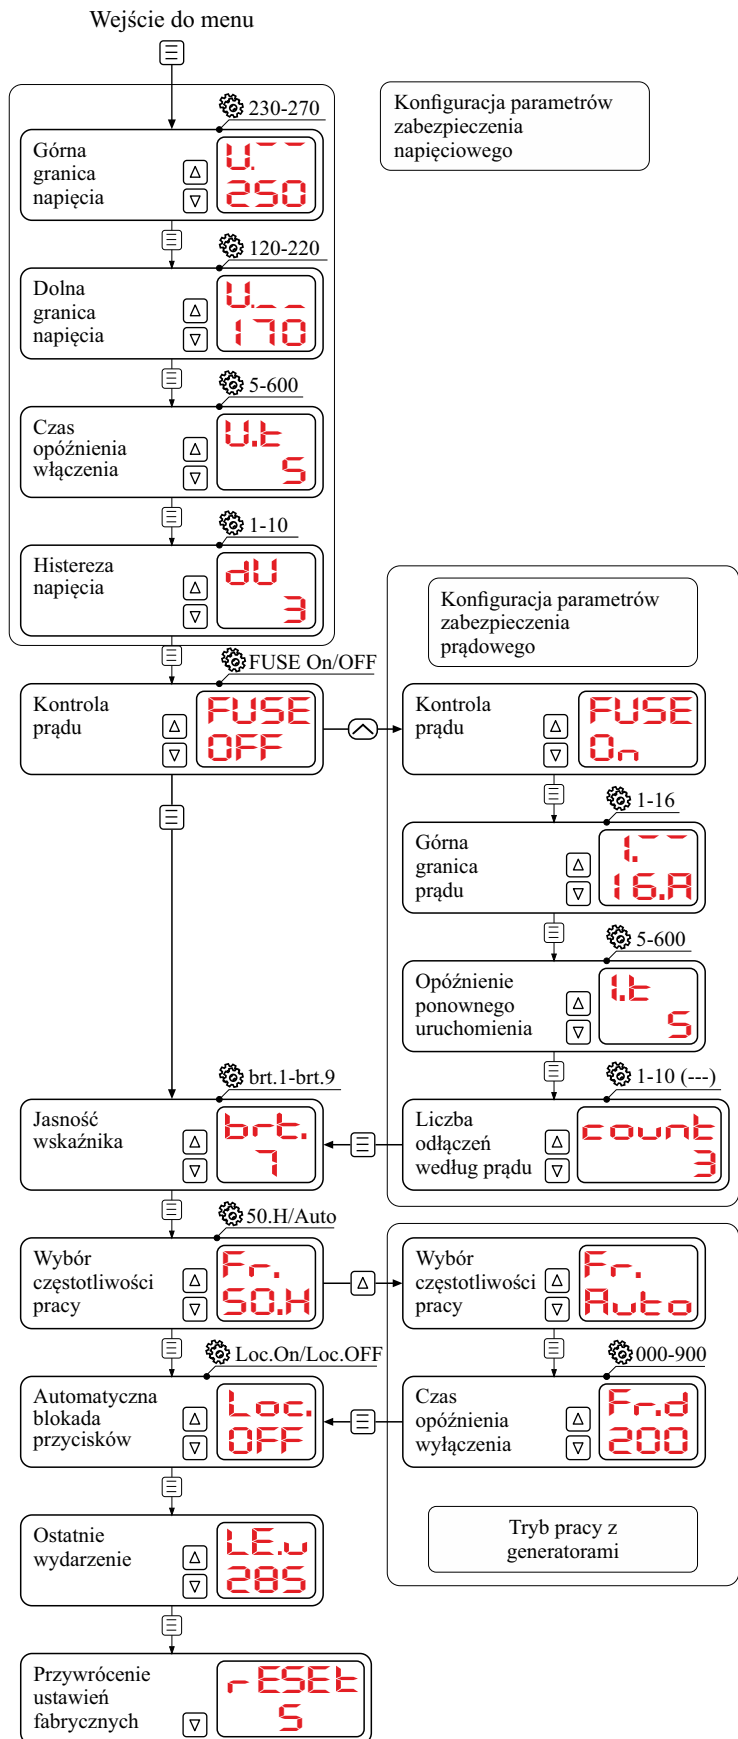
Wejście do menu

230-270

Konfiguracja parametrów zabezpieczenia napięciowego

Górna granica napięcia
U.‾‾
250

120-220

Dolna granica napięcia
U.__
170

5-600

Czas opóźnienia włączenia
U.t
5

1-10

Histereza napięcia
dU
3

FUSE On/OFF

Kontrola prądu
FUSE
OFF

Konfiguracja parametrów zabezpieczenia prądowego

Kontrola prądu
FUSE
On

1-16

Górna granica prądu
I.‾‾
16.A

5-600

Opóźnienie ponownego uruchomienia
I.t
5

brt.1-brt.9

1-10 (---)

Jasność wskaźnika
brt.
7

Liczba odłączeń według prądu
count
3

50.H/Auto

Wybór częstotliwości pracy
Fr.
50.H

Wybór częstotliwości pracy
Fr.
Auto

Loc.On/Loc.OFF

000-900

Automatyczna blokada przycisków
Loc.
OFF

Czas opóźnienia wyłączenia
Fr.d
200

Ostatnie wydarzenie
LE.u
285

Tryb pracy z generatorami

Przywrócenie ustawień fabrycznych
rESEt
5